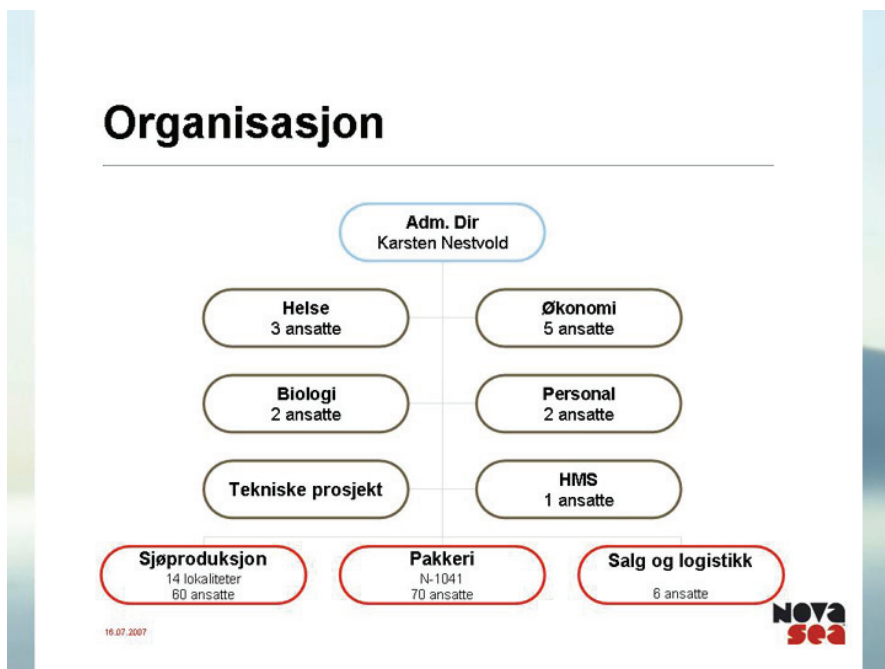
Organisasjon

Adm. Dir
Karsten Nestvold

Helse
3 ansatte

Økonomi
5 ansatte

Biologi
2 ansatte

Personal
2 ansatte

Tekniske prosjekt

HMS
1 ansatte

Sjøproduksjon
14 lokaliteter
60 ansatte

Pakkeri
N-1041
70 ansatte

Salg og logistikk
6 ansatte

16.07.2007

Nova sea